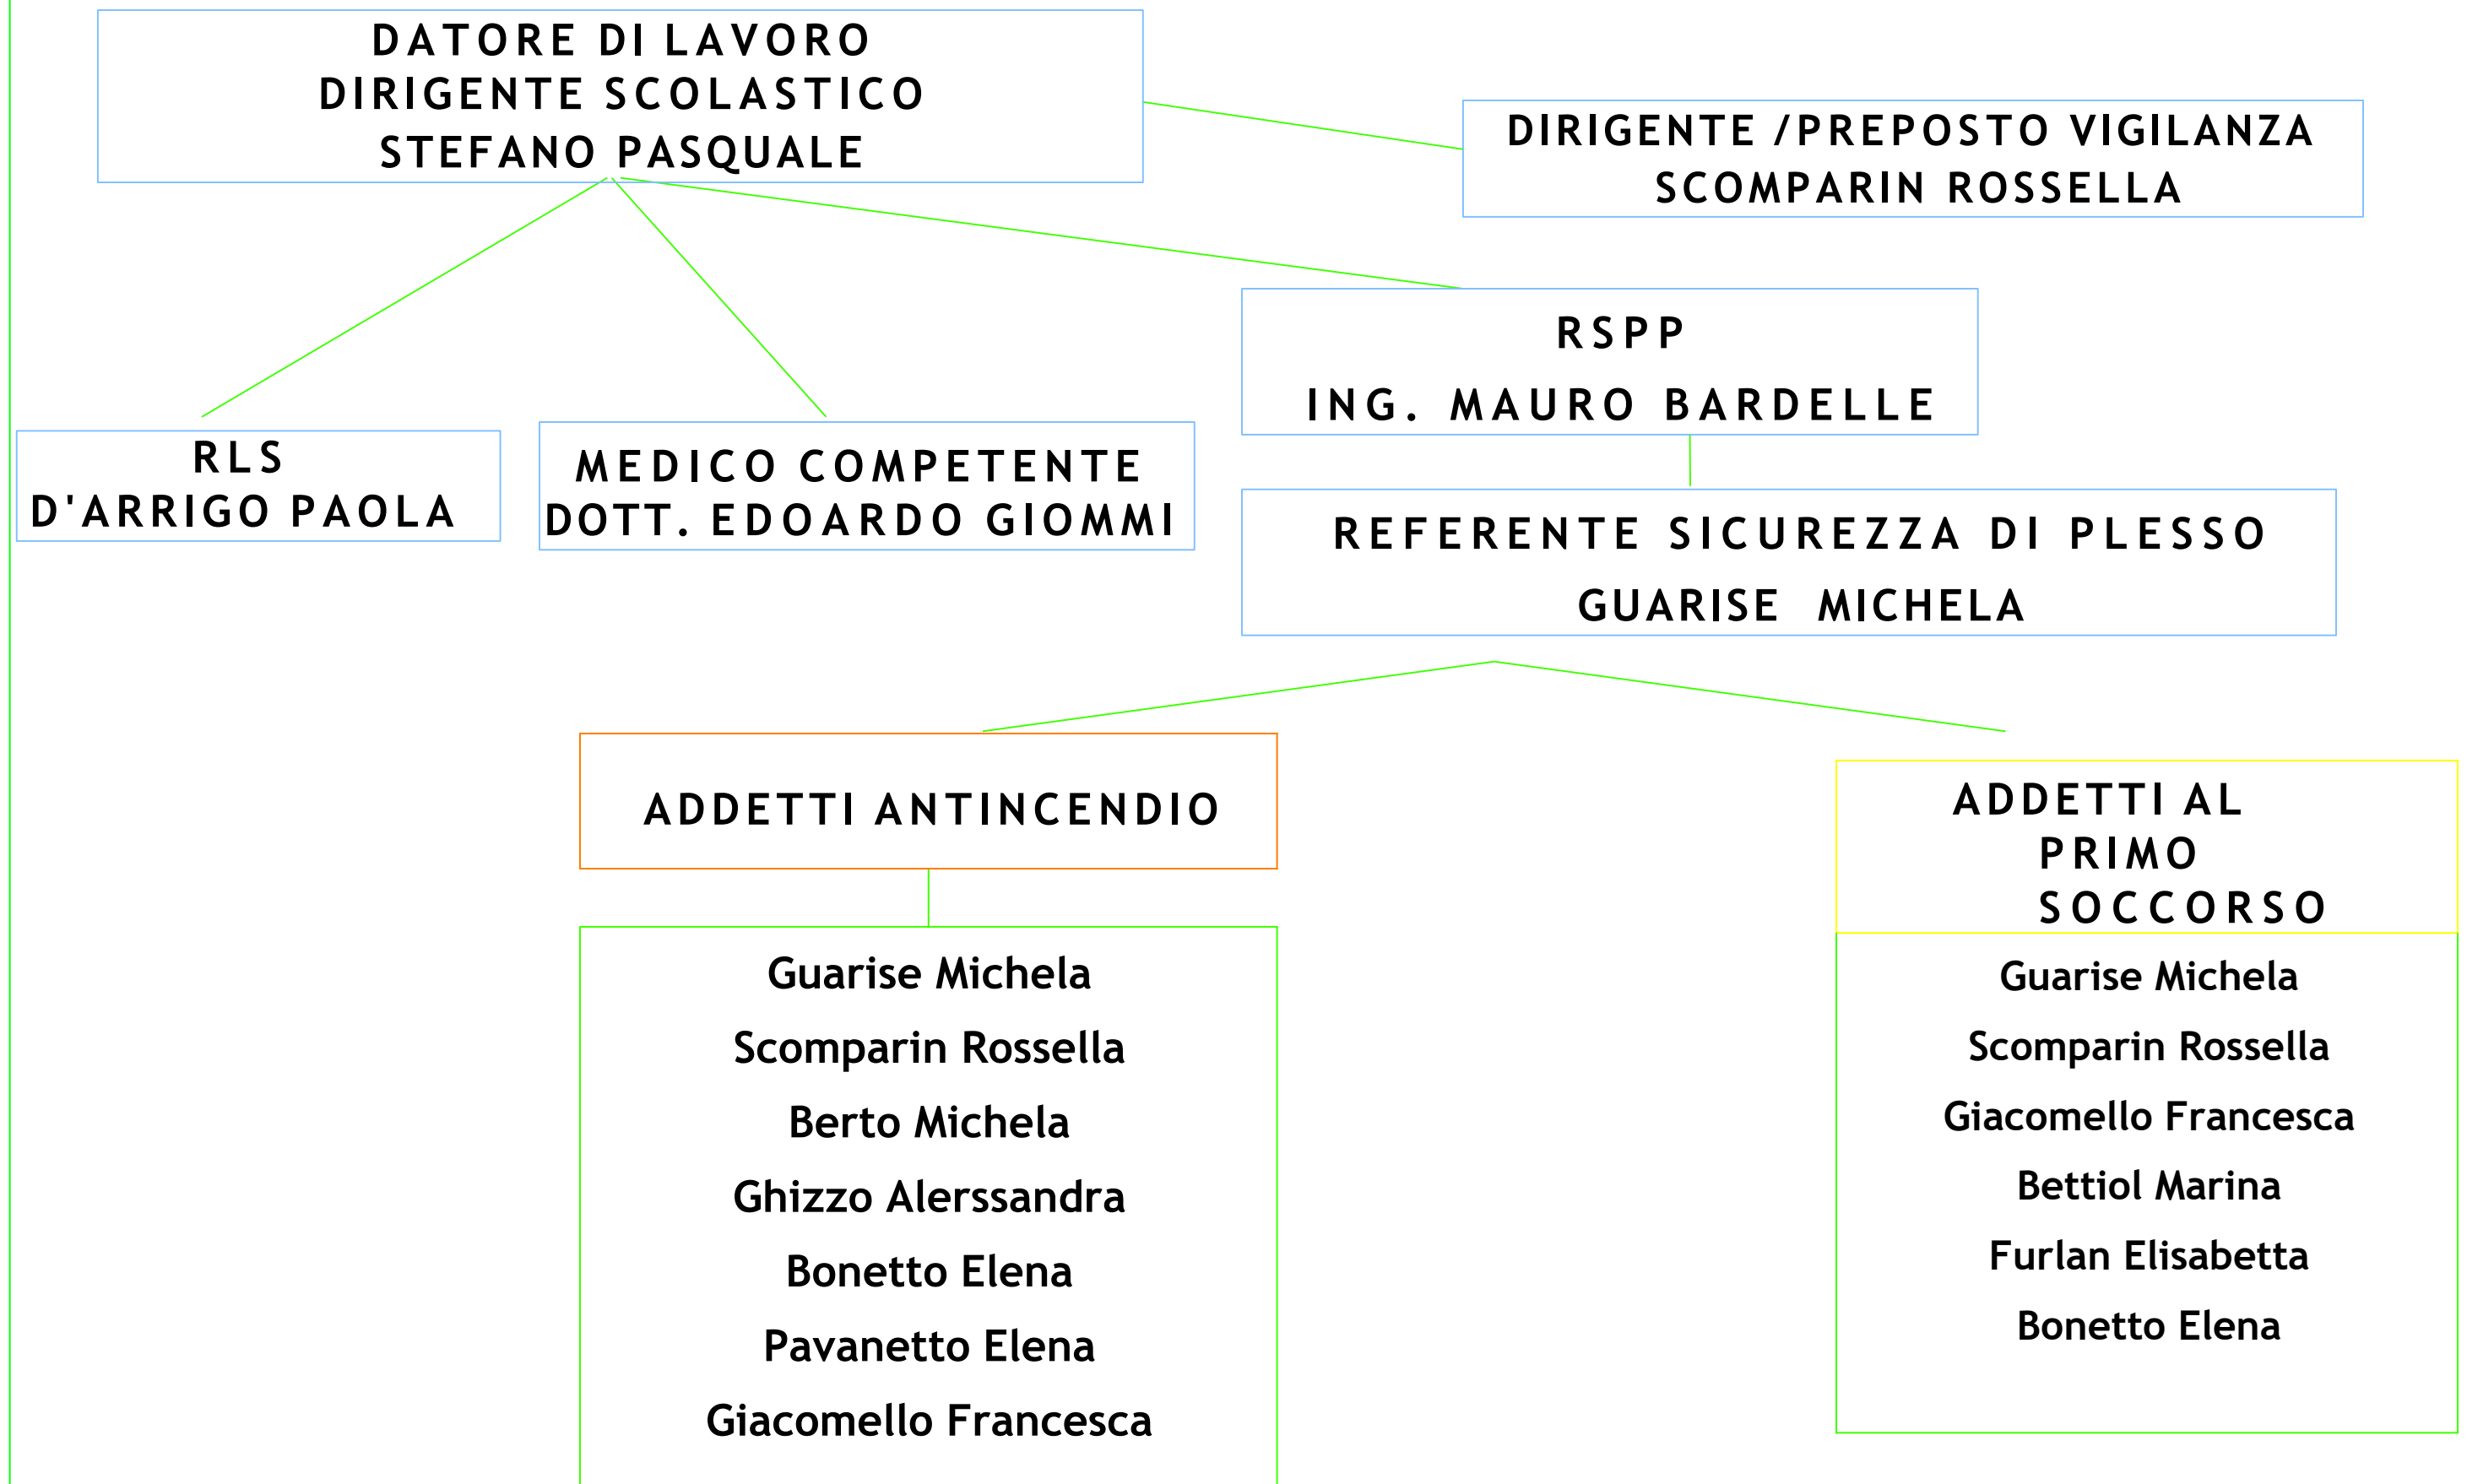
DATORE DI LAVORO
DIRIGENTE SCOLASTICO
STEFANO PASQUALE

DIRIGENTE /PREPOSTO VIGILANZA
SCOMPARIN ROSSELLA

RSPP
ING. MAURO BARDELLE

RLS
D'ARRIGO PAOLA

MEDICO COMPETENTE
DOTT. EDOARDO GIOMMI

REFERENTE SICUREZZA DI PLESSO
GUARISE MICHELA

ADDETTI ANTINCENDIO

Guarise Michela
Scomparin Rossella
Berto Michela
Ghizzo Alerssandra
Bonetto Elena
Pavanetto Elena
Giacomello Francesca

ADDETTI AL PRIMO SOCCORSO

Guarise Michela
Scomparin Rossella
Giacomello Francesca
Bettiol Marina
Furlan Elisabetta
Bonetto Elena